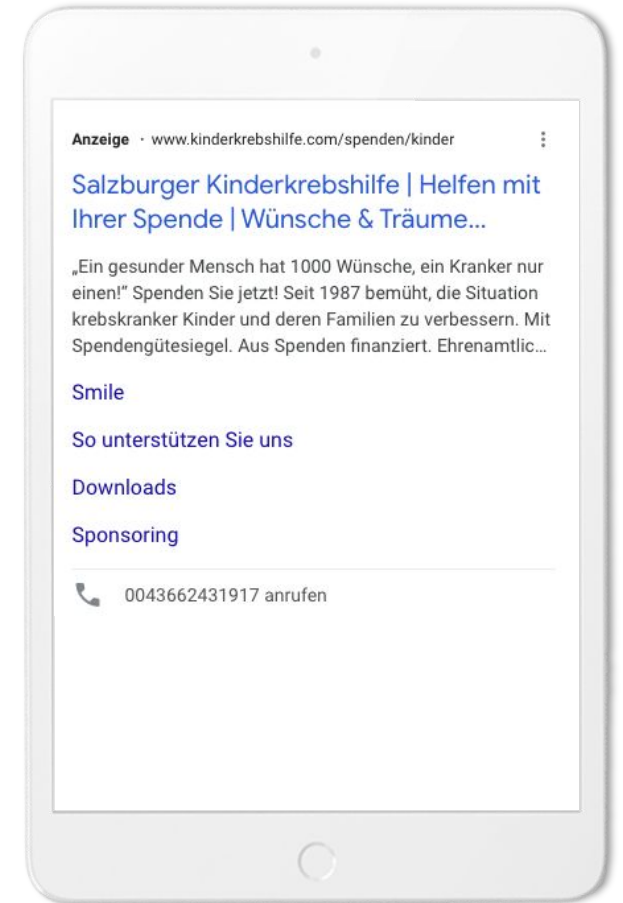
Anzeige · www.kinderkrebshilfe.com/spenden/kinder

Salzburger Kinderkrebshilfe | Helfen mit Ihrer Spende | Wünsche & Träume...

„Ein gesunder Mensch hat 1000 Wünsche, ein Kranker nur einen!" Spenden Sie jetzt! Seit 1987 bemüht, die Situation krebskranker Kinder und deren Familien zu verbessern. Mit Spendengütesiegel. Aus Spenden finanziert. Ehrenamtlic...

Smile

So unterstützen Sie uns

Downloads

Sponsoring

0043662431917 anrufen